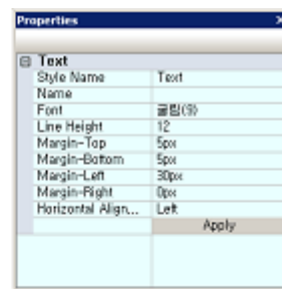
Properties

Text

| Style Name | Text |
|---|---|
| Name | |
| Font | 굴림(9) |
| Line Height | 12 |
| Margin-Top | 5px |
| Margin-Bottom | 5px |
| Margin-Left | 30px |
| Margin-Right | 0px |
| Horizontal Align... | Left |
| | Apply |